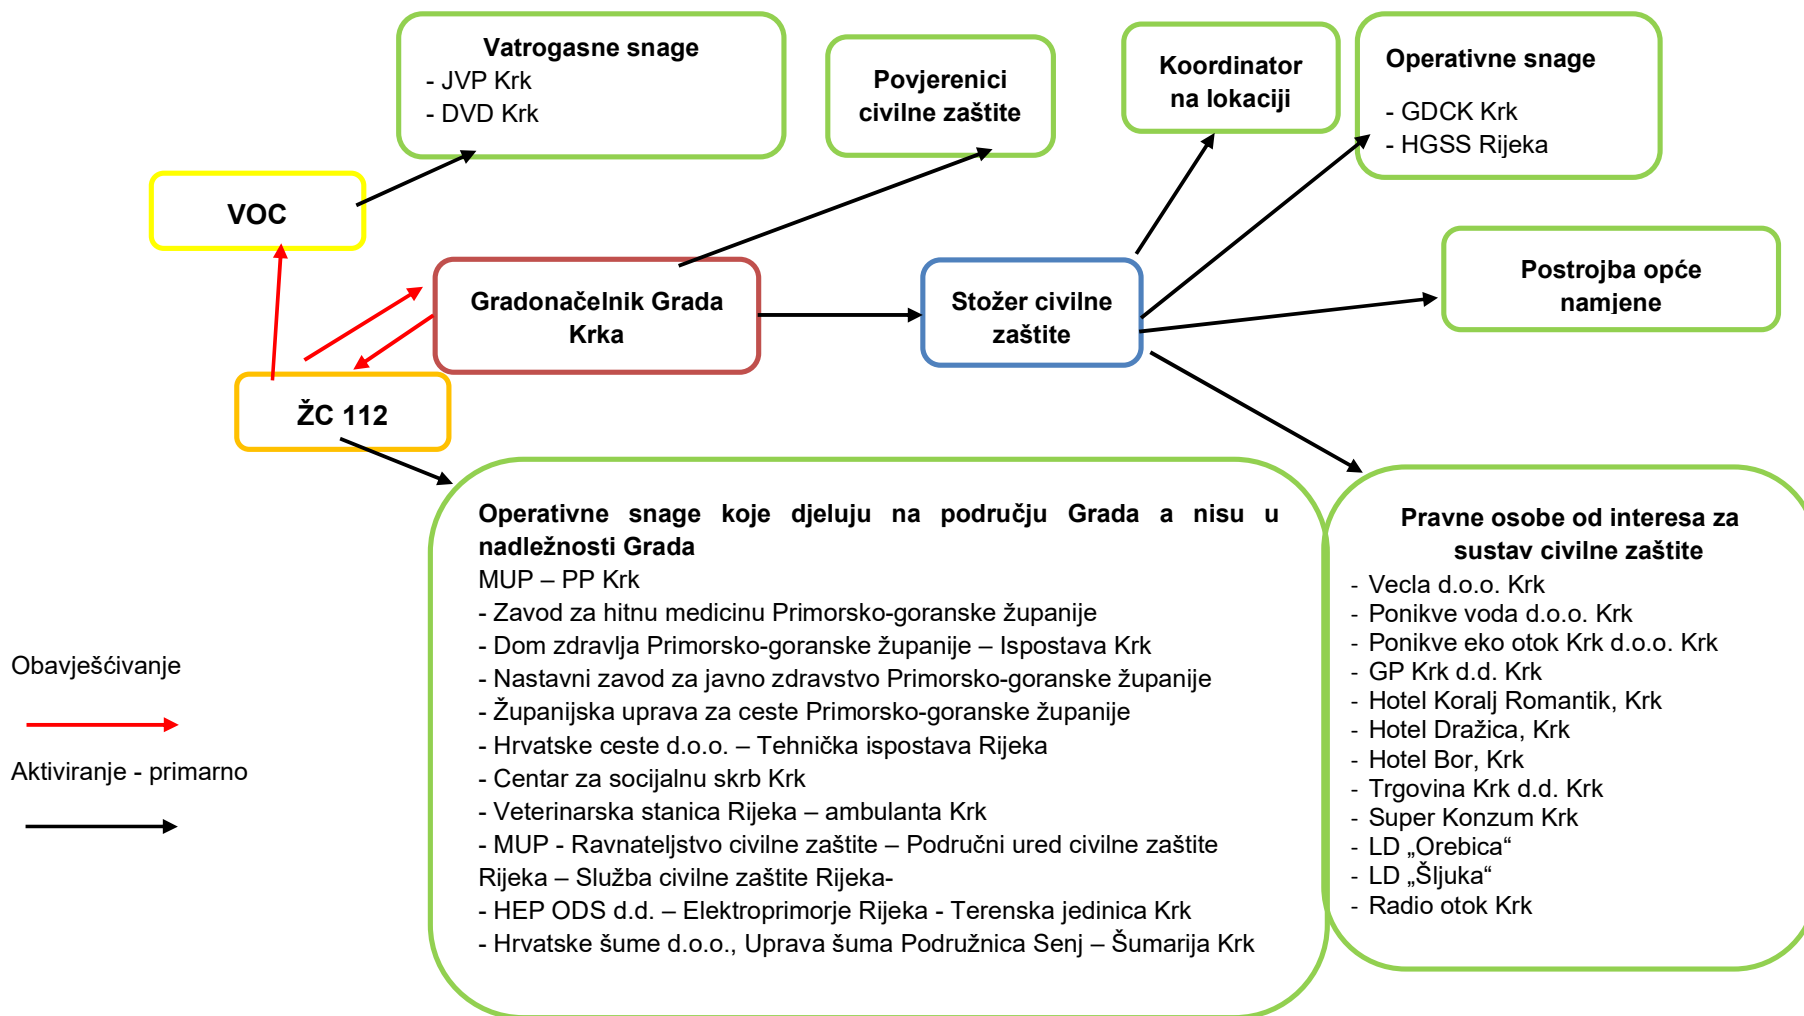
Vatrogasne snage
- JVP Krk
- DVD Krk

Povjerenici civilne zaštite

Koordinator na lokaciji

Operativne snage

- GDCK Krk
- HGSS Rijeka

VOC

Gradonačelnik Grada Krka

Stožer civilne zaštite

Postrojba opće namjene

ŽC 112

Operativne snage koje djeluju na području Grada a nisu u nadležnosti Grada
MUP – PP Krk
- Zavod za hitnu medicinu Primorsko-goranske županije
- Dom zdravlja Primorsko-goranske županije – Ispostava Krk
- Nastavni zavod za javno zdravstvo Primorsko-goranske županije
- Županijska uprava za ceste Primorsko-goranske županije
- Hrvatske ceste d.o.o. – Tehnička ispostava Rijeka
- Centar za socijalnu skrb Krk
- Veterinarska stanica Rijeka – ambulanta Krk
- MUP - Ravnateljstvo civilne zaštite – Područni ured civilne zaštite Rijeka – Služba civilne zaštite Rijeka-
- HEP ODS d.d. – Elektroprimorje Rijeka - Terenska jedinica Krk
- Hrvatske šume d.o.o., Uprava šuma Podružnica Senj – Šumarija Krk

Pravne osobe od interesa za sustav civilne zaštite
- Vecla d.o.o. Krk
- Ponikve voda d.o.o. Krk
- Ponikve eko otok Krk d.o.o. Krk
- GP Krk d.d. Krk
- Hotel Koralj Romantik, Krk
- Hotel Dražica, Krk
- Hotel Bor, Krk
- Trgovina Krk d.d. Krk
- Super Konzum Krk
- LD „Orebica“
- LD „Šljuka“
- Radio otok Krk

Obavješćivanje

Aktiviranje - primarno